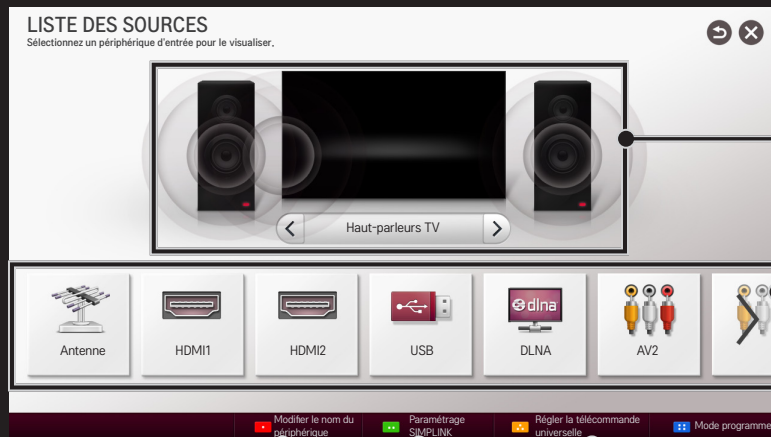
LISTE DES SOURCES
Sélectionnez un périphérique d'entrée pour le visualiser.

Haut-parleurs TV

Antenne
HDMI1
HDMI2
USB
dlna
DLNA
AV2

Modifier le nom du périphérique
Paramétrage SIMPLINK
Régler la télécommande universelle
Mode programme